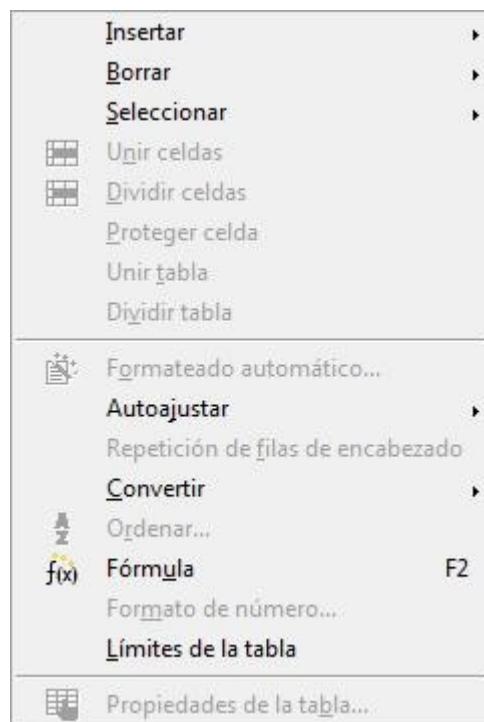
Insertar
Borrar
Seleccionar
Unir celdas
Dividir celdas
Proteger celda
Unir tabla
Dividir tabla

Formateado automático...
Autoajustar
Repetición de filas de encabezado
Convertir
Ordenar...
$f(x)$ Fórmula F2
Formato de número...
Límites de la tabla

Propiedades de la tabla...